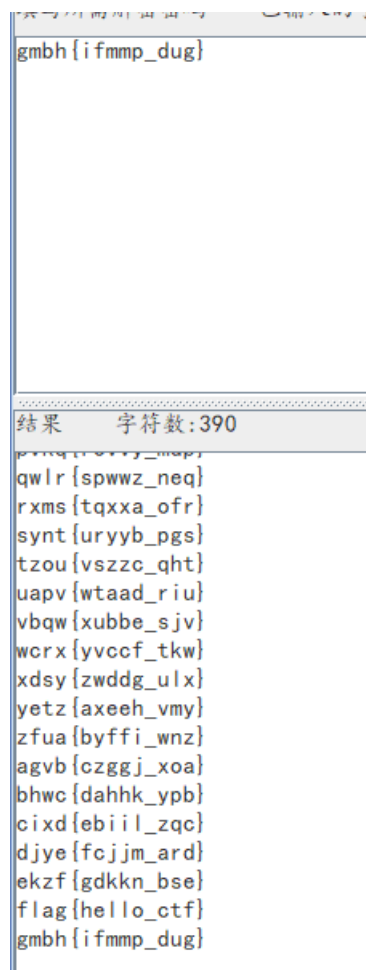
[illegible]

gmbh{ifmmp_dug}

结果　字符数:390

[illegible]
qwlr{spwwz_neq}
rxms{tqxxa_ofr}
synt{uryyb_pgs}
tzou{vszzc_qht}
uapv{wtaad_riu}
vbqw{xubbe_sjv}
wcrx{yvccf_tkw}
xdsy{zwddg_ulx}
yetz{axeeh_vmy}
zfua{byffi_wnz}
agvb{czggj_xoa}
bhwc{dahhk_ypb}
cixd{ebiil_zqc}
djye{fcjjm_ard}
ekzf{gdkkn_bse}
flag{hello_ctf}
gmbh{ifmmp_dug}